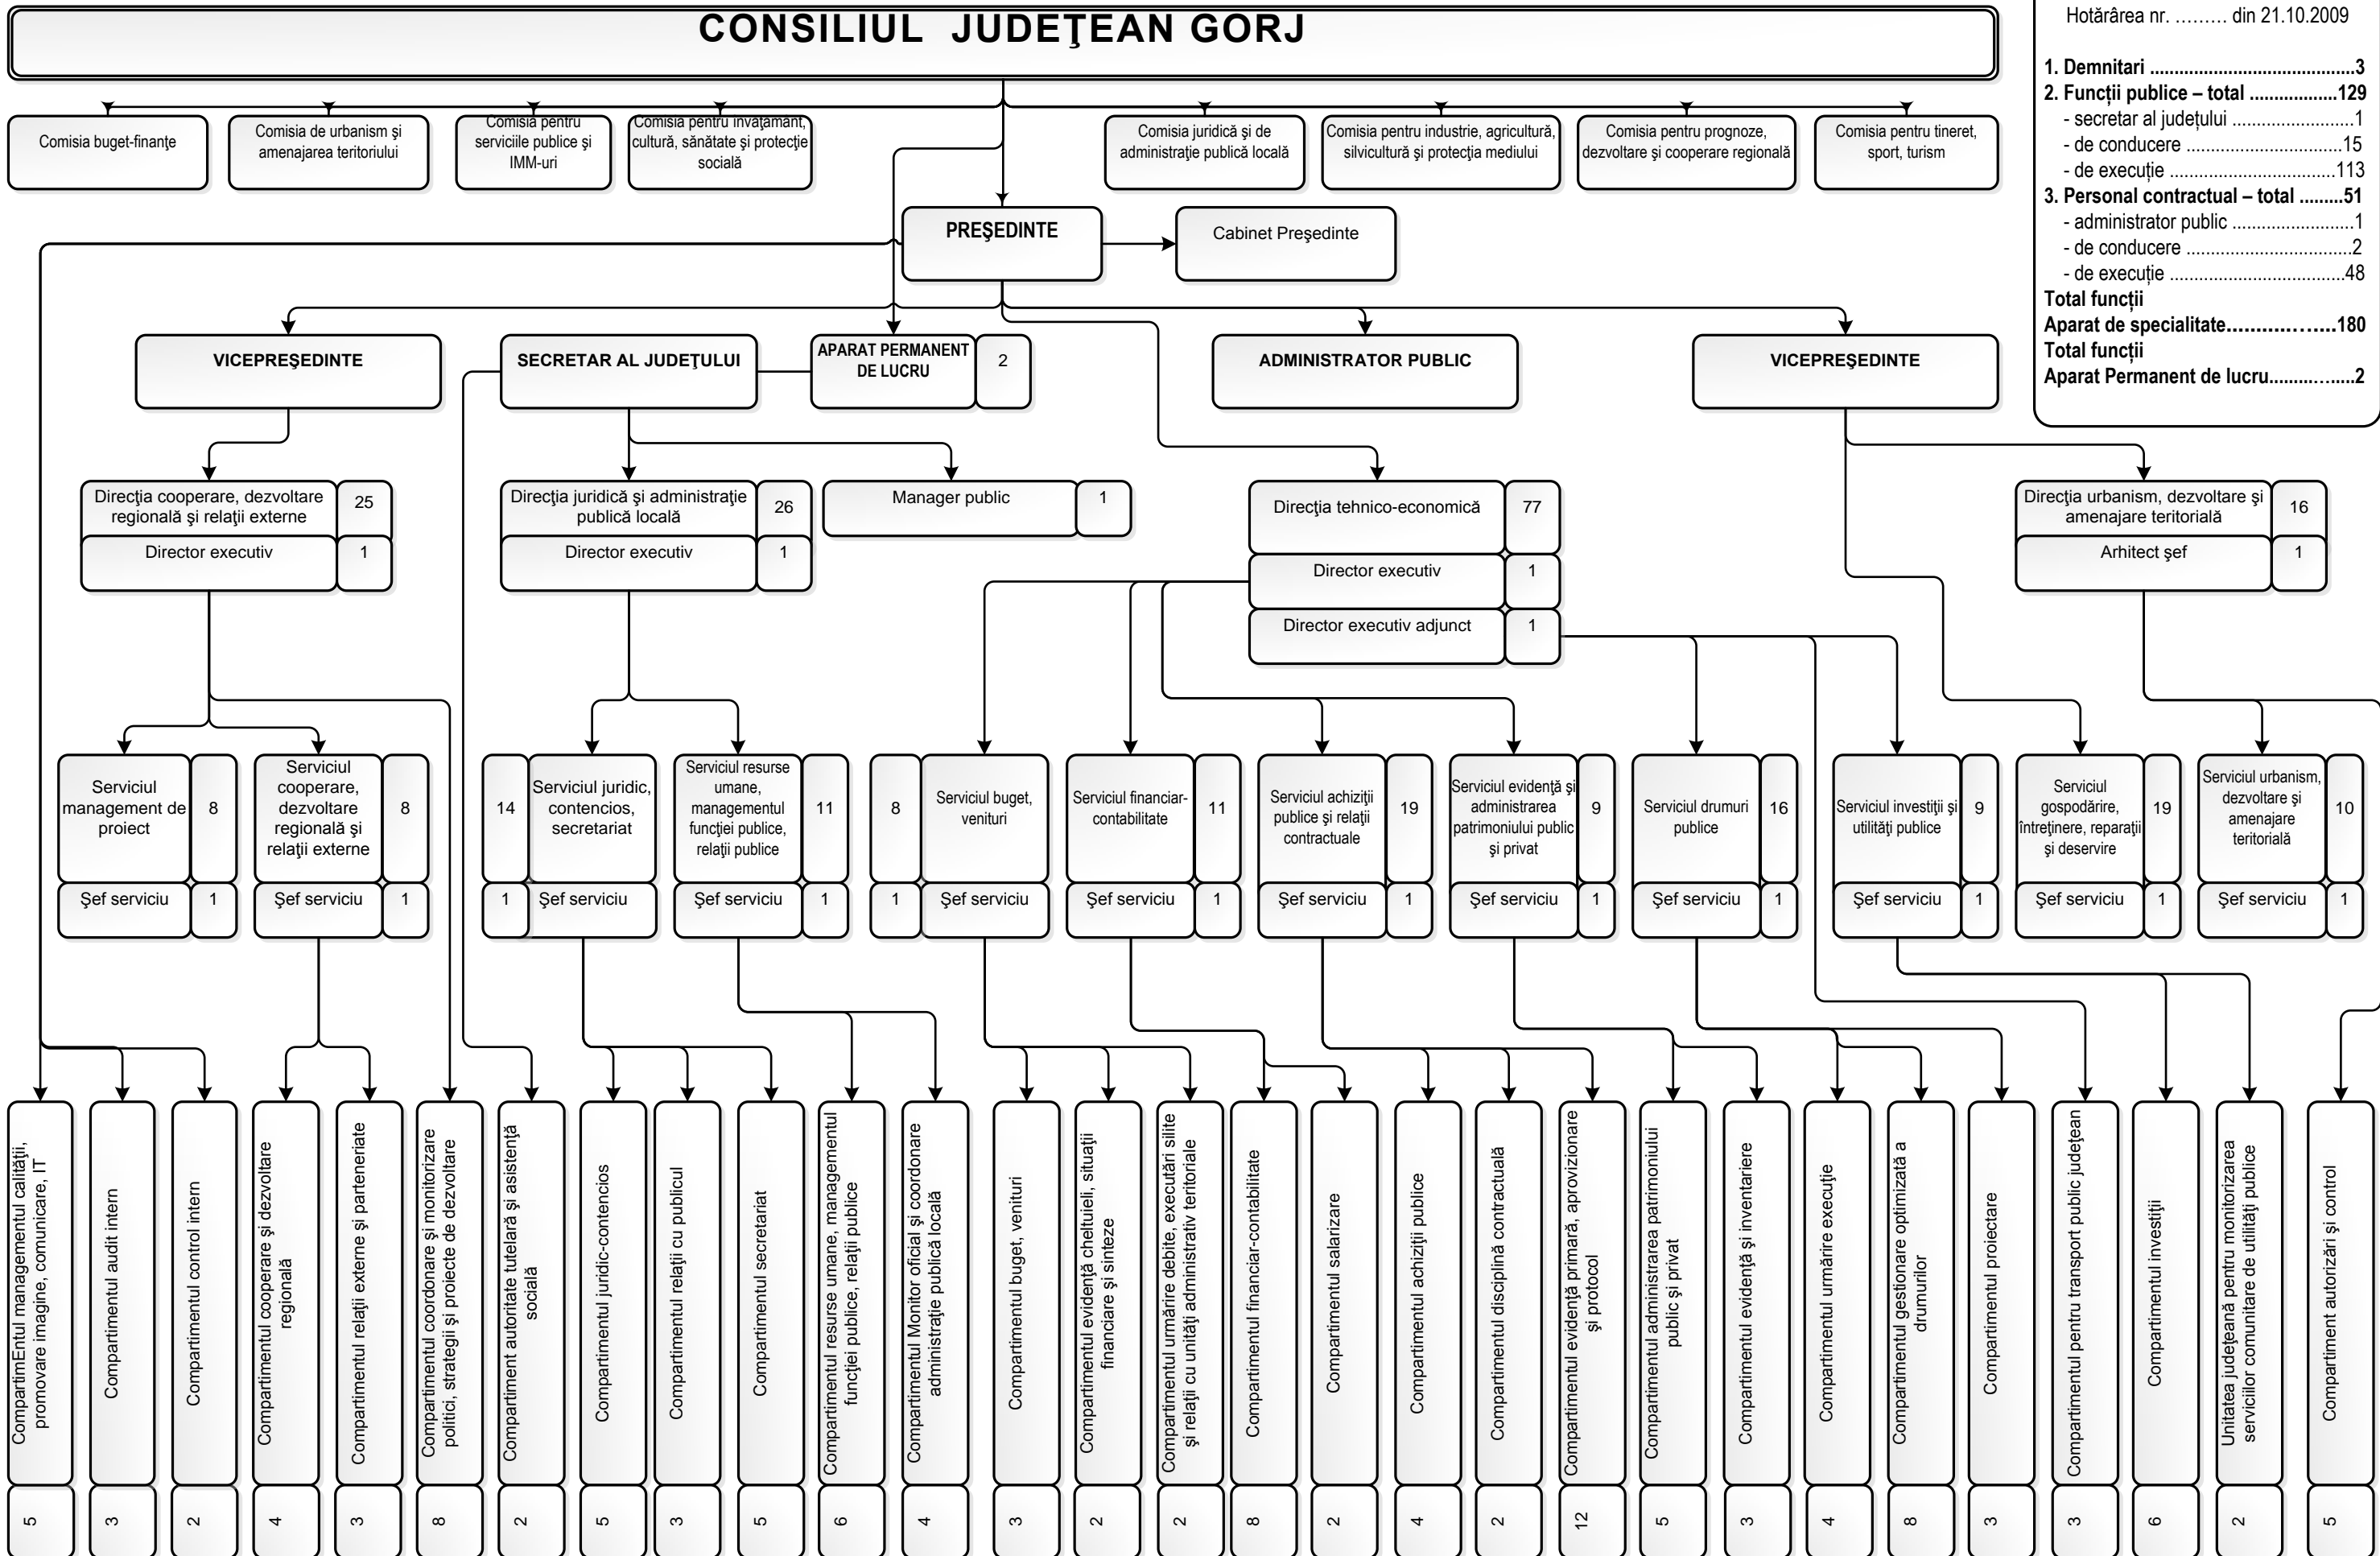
CONSILIUL JUDEŢEAN GORJ

Hotărârea nr. ……… din 21.10.2009

1. Demnitari ..........................................3
2. Funcţii publice – total ..................129
- secretar al judeţului ..........................1
- de conducere ...................................15
- de execuţie ....................................113
3. Personal contractual – total .........51
- administrator public ..........................1
- de conducere .....................................2
- de execuţie ......................................48
Total funcţii
Aparat de specialitate.................180
Total funcţii
Aparat Permanent de lucru..............2

Comisia buget-finanţe

Comisia de urbanism şi amenajarea teritoriului

Comisia pentru serviciile publice şi IMM-uri

Comisia pentru învăţământ, cultură, sănătate şi protecţie socială

Comisia juridică şi de administraţie publică locală

Comisia pentru industrie, agricultură, silvicultură şi protecţia mediului

Comisia pentru prognoze, dezvoltare şi cooperare regională

Comisia pentru tineret, sport, turism

PREŞEDINTE

Cabinet Preşedinte

VICEPREŞEDINTE

SECRETAR AL JUDEŢULUI

APARAT PERMANENT DE LUCRU 2

ADMINISTRATOR PUBLIC

VICEPREŞEDINTE

Direcţia cooperare, dezvoltare regională şi relaţii externe 25
Director executiv 1

Direcţia juridică şi administraţie publică locală 26
Director executiv 1

Manager public 1

Direcţia tehnico-economică 77
Director executiv 1
Director executiv adjunct 1

Direcţia urbanism, dezvoltare şi amenajare teritorială 16
Arhitect şef 1

Serviciul management de proiect 8
Şef serviciu 1

Serviciul cooperare, dezvoltare regională şi relaţii externe 8
Şef serviciu 1

14 Serviciul juridic, contencios, secretariat
1 Şef serviciu

Serviciul resurse umane, managementul funcţiei publice, relaţii publice 11
Şef serviciu 1

8 Serviciul buget, venituri
1 Şef serviciu

Serviciul financiar-contabilitate 11
Şef serviciu 1

Serviciul achiziţii publice şi relaţii contractuale 19
Şef serviciu 1

Serviciul evidenţă şi administrarea patrimoniului public şi privat 9
Şef serviciu 1

Serviciul drumuri publice 16
Şef serviciu 1

Serviciul investiţii şi utilităţi publice 9
Şef serviciu 1

Serviciul gospodărire, întreţinere, reparaţii şi deservire 19
Şef serviciu 1

Serviciul urbanism, dezvoltare şi amenajare teritorială 10
Şef serviciu 1

CompartimEntul managementul calităţii, promovare imagine, comunicare, IT 5
Compartimentul audit intern 3
Compartimentul control intern 2
Compartimentul cooperare şi dezvoltare regională 4
Compartimentul relaţii externe şi parteneriate 3
Compartimentul coordonare şi monitorizare politici, strategii şi proiecte de dezvoltare 8
Compartiment autoritate tutelară şi asistenţă socială 2
Compartimentul juridic-contencios 5
Compartimentul relaţii cu publicul 3
Compartimentul secretariat 5
Compartimentul resurse umane, managementul funcţiei publice, relaţii publice 6
Compartimentul Monitor oficial şi coordonare administraţie publică locală 4
Compartimentul buget, venituri 3
Compartimentul evidenţă cheltuieli, situaţii financiare şi sinteze 2
Compartimentul urmărire debite, executări silite şi relaţii cu unităţi administrativ teritoriale 2
Compartimentul financiar-contabilitate 8
Compartimentul salarizare 2
Compartimentul achiziţii publice 4
Compartimentul disciplină contractuală 2
Compartimentul evidenţă primară, aprovizionare şi protocol 12
Compartimentul administrarea patrimoniului public şi privat 5
Compartimentul evidenţă şi inventariere 3
Compartimentul urmărire execuţie 4
Compartimentul gestionare optimizată a drumurilor 8
Compartimentul proiectare 3
Compartimentul pentru transport public judeţean 3
Compartimentul investiţii 6
Unitatea judeţeană pentru monitorizarea serviciilor comunitare de utilităţi publice 2
Compartiment autorizări şi control 5